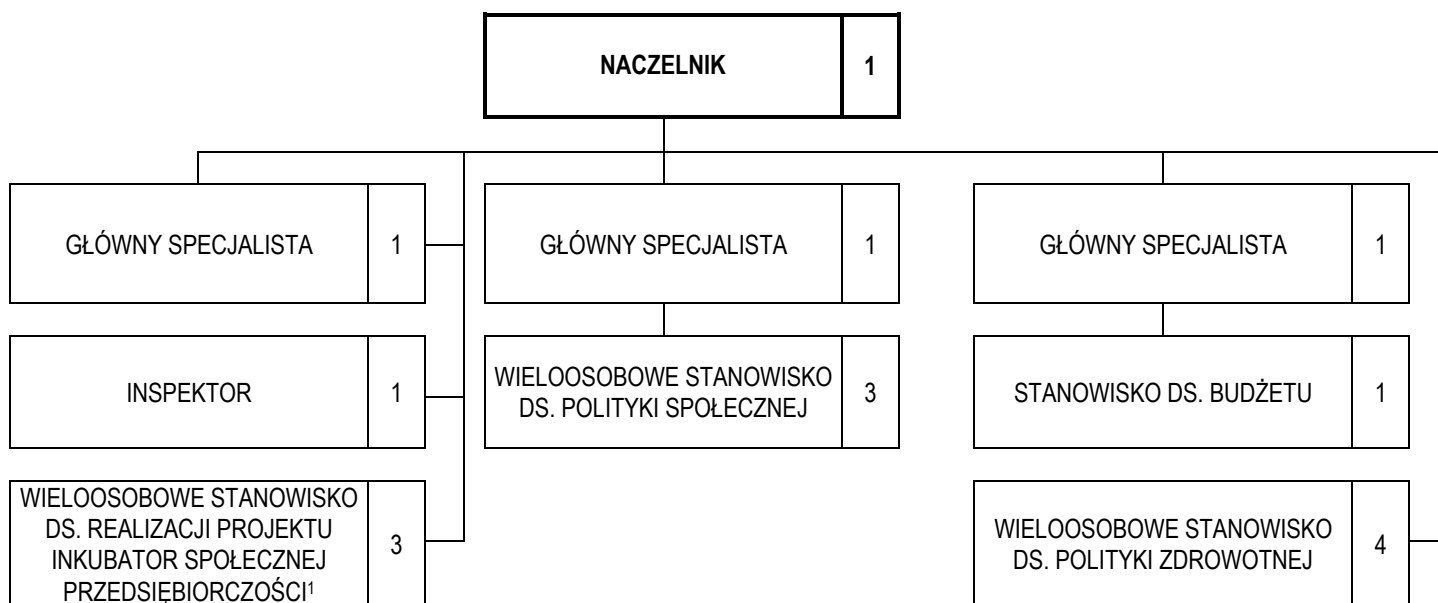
NACZELNIK 1

GŁÓWNY SPECJALISTA 1

INSPEKTOR 1

WIELOOSOBOWE STANOWISKO DS. REALIZACJI PROJEKTU INKUBATOR SPOŁECZNEJ PRZEDSIĘBIORCZOŚCI$^1$ 3

GŁÓWNY SPECJALISTA 1

WIELOOSOBOWE STANOWISKO DS. POLITYKI SPOŁECZNEJ 3

GŁÓWNY SPECJALISTA 1

STANOWISKO DS. BUDŻETU 1

WIELOOSOBOWE STANOWISKO DS. POLITYKI ZDROWOTNEJ 4